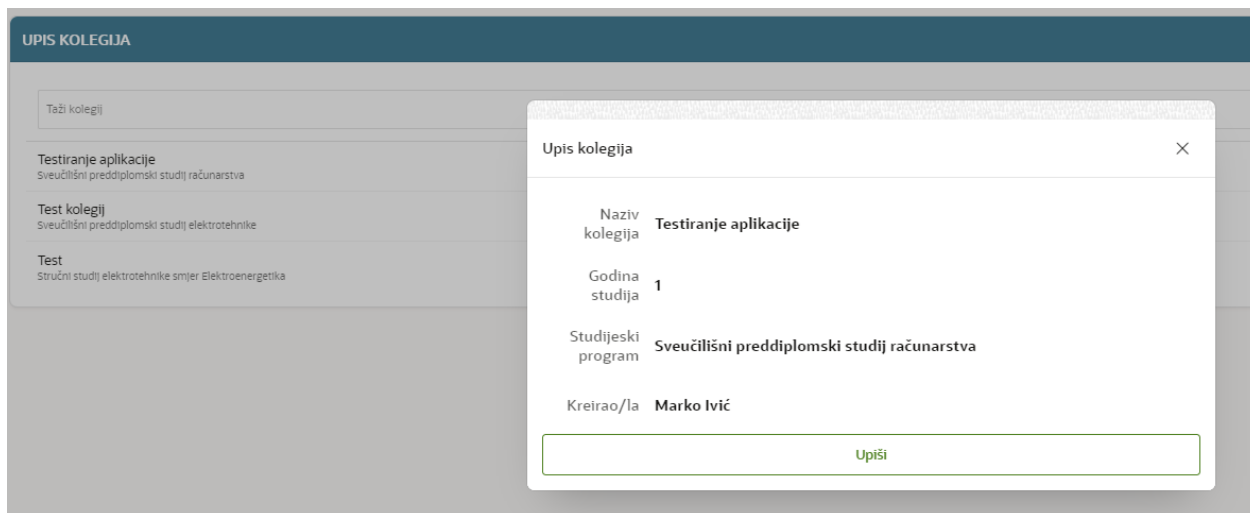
UPIS KOLEGIJA

Traži kolegij

Testiranje aplikacije
Sveučilišni preddiplomski studij računarstva

Test kolegij
Sveučilišni preddiplomski studij elektrotehnike

Test
Stručni studij elektrotehnike smjer Elektroenergetika

Upis kolegija

×

Naziv kolegija Testiranje aplikacije

Godina studija 1

Studijeski program Sveučilišni preddiplomski studij računarstva

Kreirao/la Marko Ivić

Upiši